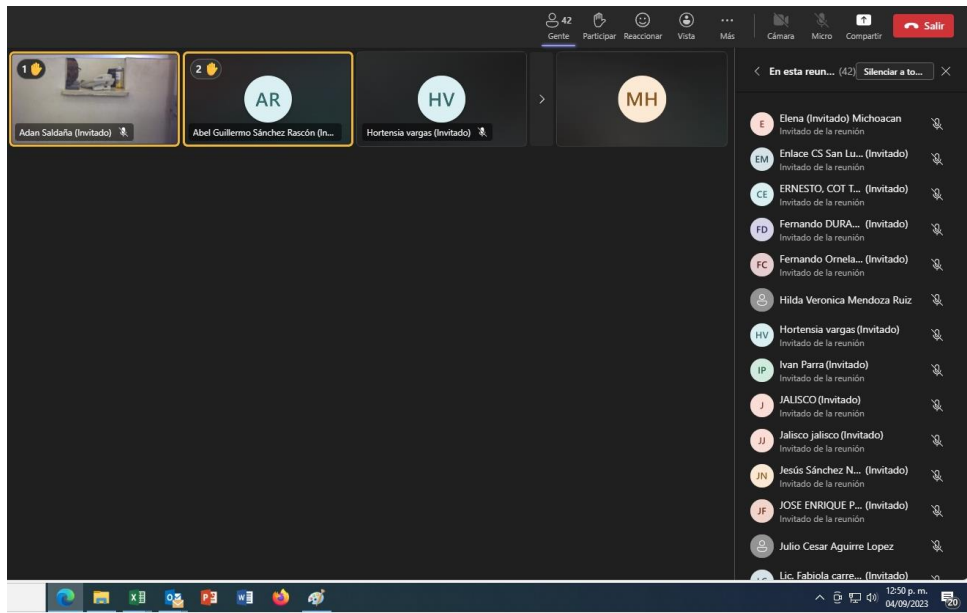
42
Gente
Participar
Reaccionar
Vista
Más
Cámara
Micro
Compartir
Salir

1
Adan Saldaña (Invitado)
2
AR
Abel Guillermo Sánchez Rascón (In...
HV
Hortensia vargas (Invitado)
MH

En esta reun... (42) Silenciar a to...

E Elena (Invitado) Michoacan
Invitado de la reunión
EM Enlace CS San Lu... (Invitado)
Invitado de la reunión
CE ERNESTO, COT T... (Invitado)
Invitado de la reunión
FD Fernando DURA... (Invitado)
Invitado de la reunión
FC Fernando Ornela... (Invitado)
Invitado de la reunión
Hilda Veronica Mendoza Ruiz
HV Hortensia vargas (Invitado)
Invitado de la reunión
IP Ivan Parra (Invitado)
Invitado de la reunión
J JALISCO (Invitado)
Invitado de la reunión
JJ Jalisco jalisco (Invitado)
Invitado de la reunión
JN Jesús Sánchez N... (Invitado)
Invitado de la reunión
JF JOSE ENRIQUE P... (Invitado)
Invitado de la reunión
Julio Cesar Aguirre Lopez
Lic. Fabiola carre... (Invitado)

12:50 p. m.
04/09/2023
20